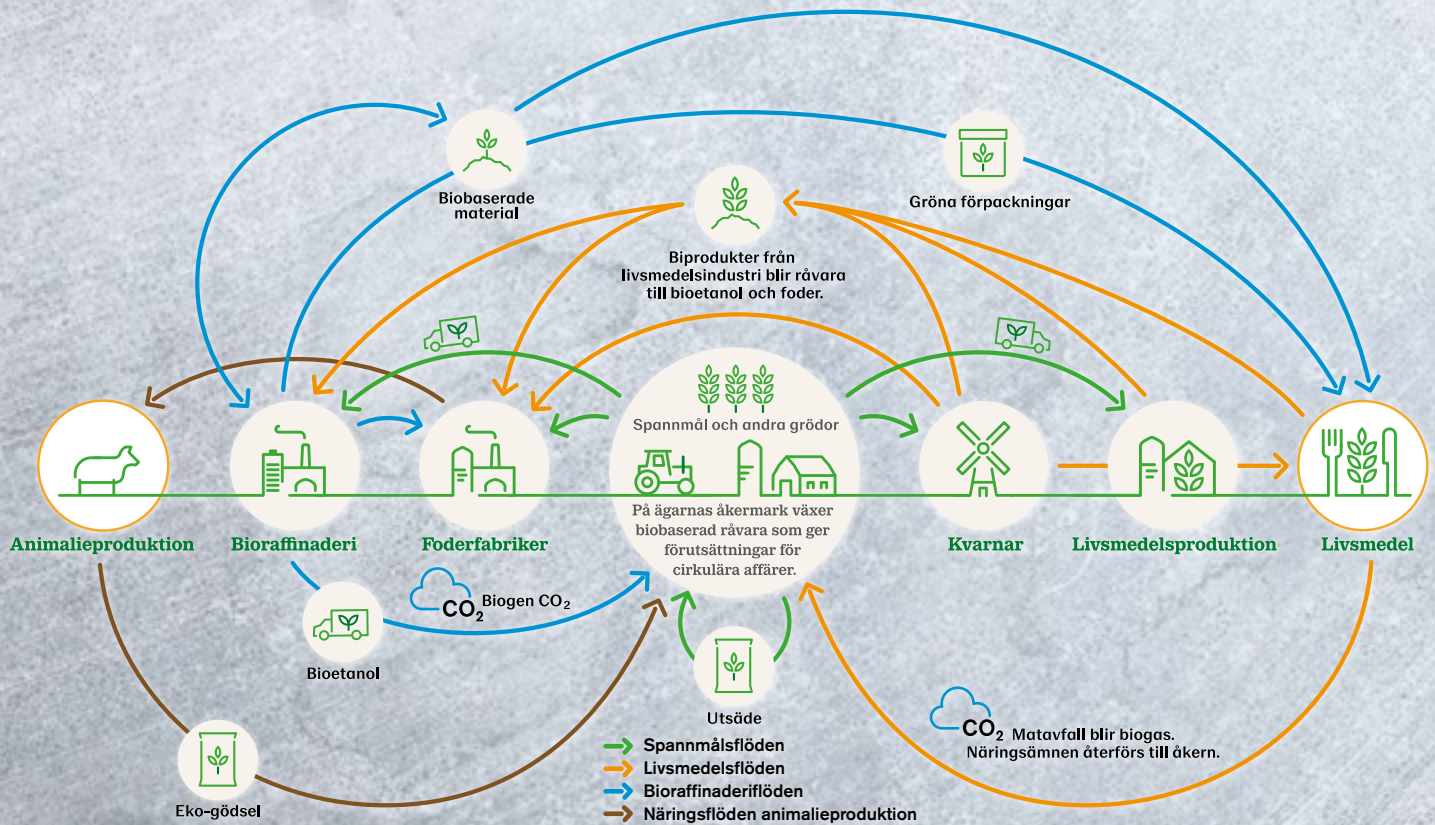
Biobaserade material

Gröna förpackningar

Biprodukter från livsmedelsindustri blir råvara till bioetanol och foder.

Spannmål och andra grödor

På ägarnas åkermark växer biobaserad råvara som ger förutsättningar för cirkulära affärer.

Animalieproduktion

Bioraffinaderi

Foderfabriker

Kvarnar

Livsmedelsproduktion

Livsmedel

$CO_2$ Biogen $CO_2$

Bioetanol

Utsäde

$CO_2$ Matavfall blir biogas. Näringsämnen återförs till åkern.

Eko-gödsel

Spannmålsflöden
Livsmedelsflöden
Bioraffinaderiflöden
Näringsflöden animalieproduktion